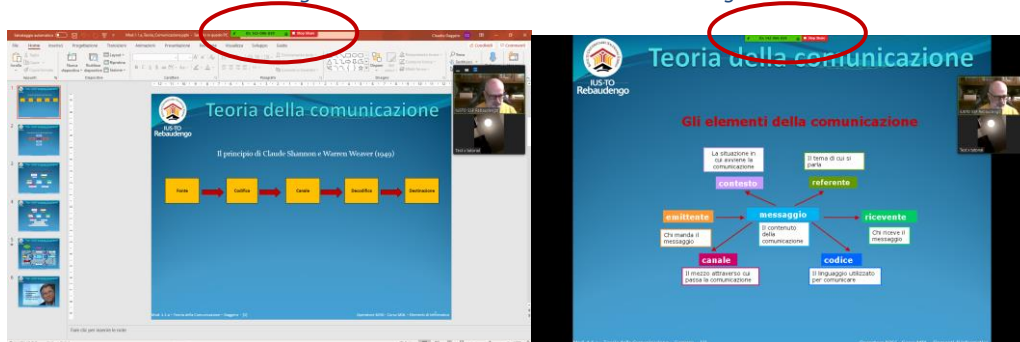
Teoria della comunicazione

IUS-TO Rebaudengo

Il principio di Claude Shannon e Warren Weaver (1949)

Fonte

Codifica

Canale

Decodifica

Destinazione

Stop Share

Teoria della comunicazione

IUS-TO Rebaudengo

Gli elementi della comunicazione

La situazione in cui avviene la comunicazione

contesto

Il tema di cui si parla

referente

emittente

Chi manda il messaggio

messaggio

Il contenuto della comunicazione

ricevente

Chi riceve il messaggio

canale

Il mezzo attraverso cui passa la comunicazione

codice

Il linguaggio utilizzato per comunicare

Stop Share